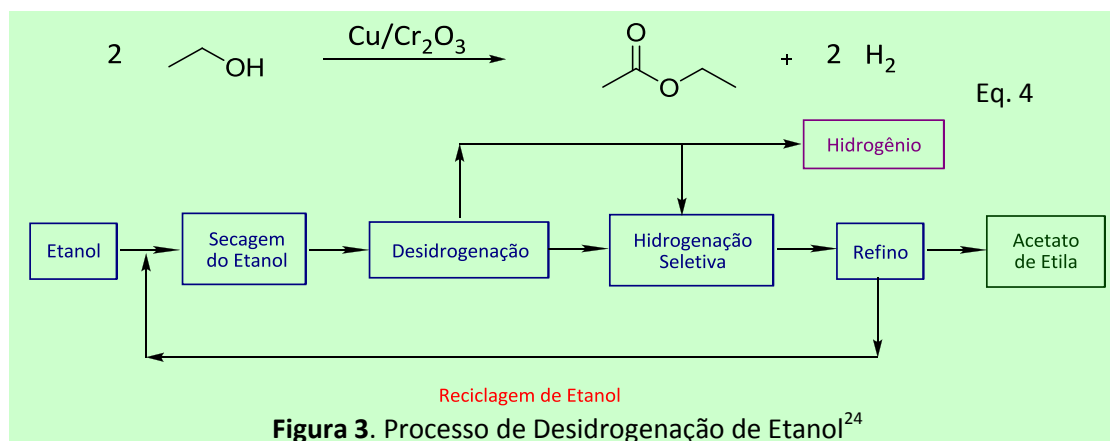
2 OH $\xrightarrow{Cu/Cr_2O_3}$ O O + 2 $H_2$

Eq. 4

Hidrogênio

Etanol

Secagem do Etanol

Desidrogenação

Hidrogenação Seletiva

Refino

Acetato de Etila

Reciclagem de Etanol

**Figura 3**. Processo de Desidrogenação de Etanol$^{24}$